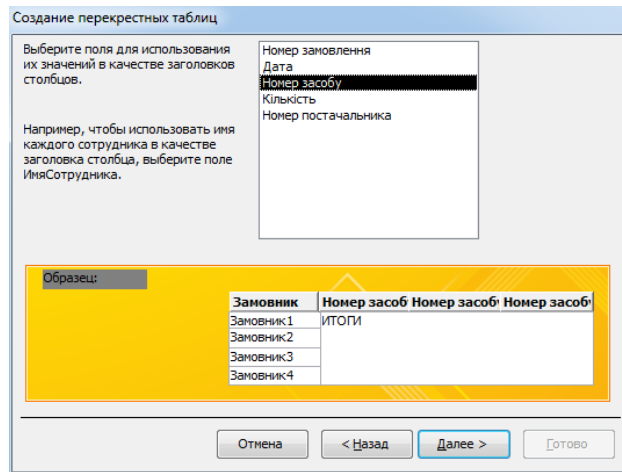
Создание перекрестных таблиц

Выберите поля для использования их значений в качестве заголовков столбцов.

Например, чтобы использовать имя каждого сотрудника в качестве заголовка столбца, выберите поле ИмяСотрудника.

Номер замовлення
Дата
Номер засобу
Кількість
Номер постачальника

Образец:

| Замовник | Номер засоб | Номер засоб | Номер засоб |
|---|---|---|---|
| Замовник1 | ИТОГИ | | |
| Замовник2 | | | |
| Замовник3 | | | |
| Замовник4 | | | |

Отмена
< Назад
Далее >
Готово